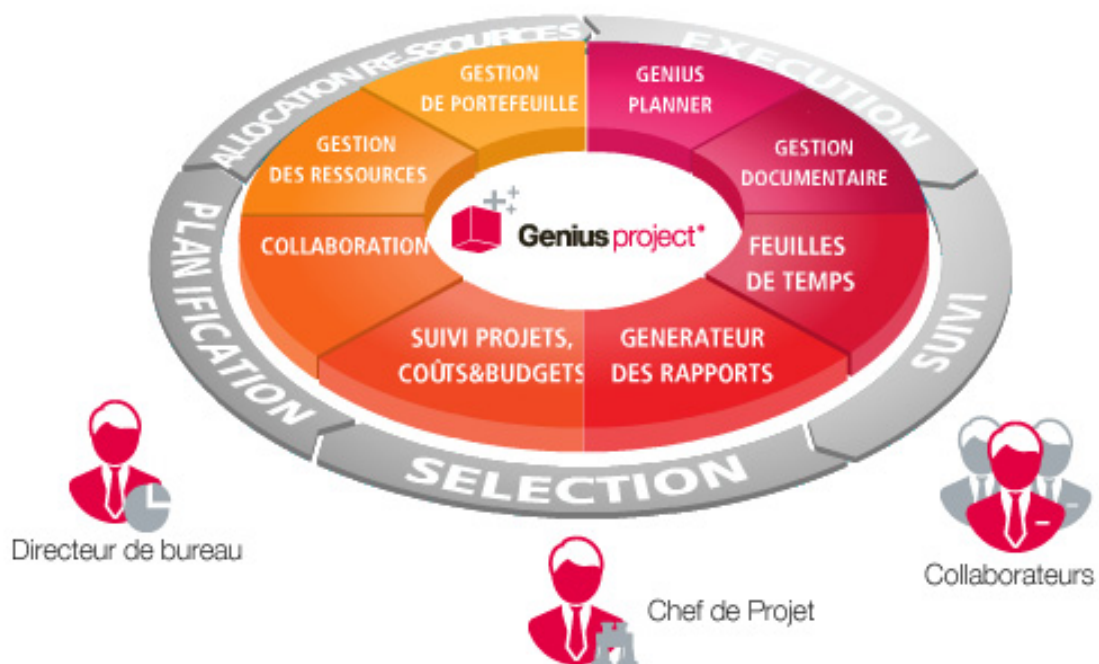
ALLOCATION RESSOURCES
EXECUTION
SUIVI
SELECTION
PLANIFICATION

GESTION DE PORTEFEUILLE
GENIUS PLANNER
GESTION DES RESSOURCES
GESTION DOCUMENTAIRE
COLLABORATION
Genius project*
FEUILLES DE TEMPS
SUIVI PROJETS, COÛTS&BUDGETS
GENERATEUR DES RAPPORTS

Directeur de bureau
Chef de Projet
Collaborateurs